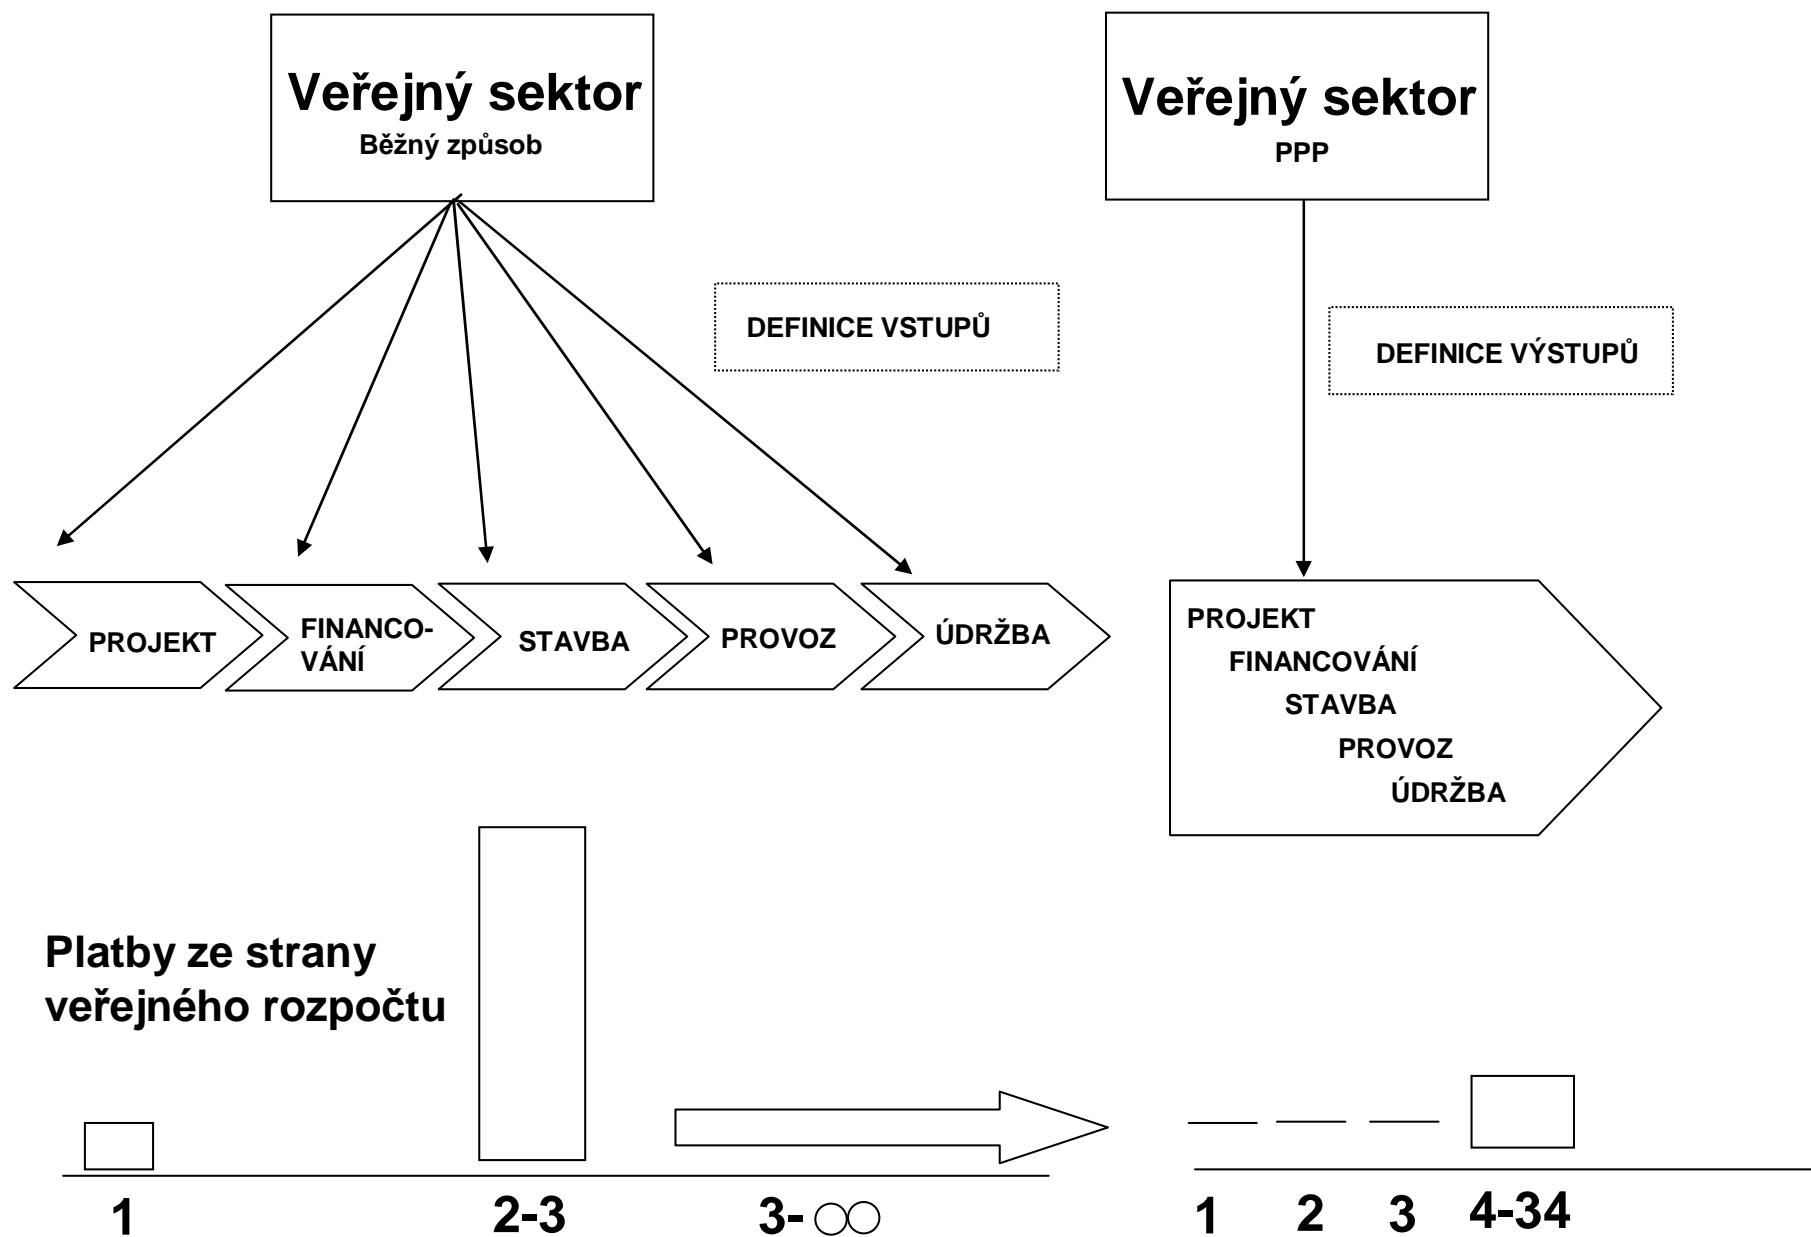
Veřejný sektor
Běžný způsob

Veřejný sektor
PPP

DEFINICE VSTUPŮ

DEFINICE VÝSTUPŮ

PROJEKT

FINANCOVÁNÍ

STAVBA

PROVOZ

ÚDRŽBA

PROJEKT
FINANCOVÁNÍ
STAVBA
PROVOZ
ÚDRŽBA

Platby ze strany veřejného rozpočtu

1

2-3

3- $\infty$

1

2

3

4-34